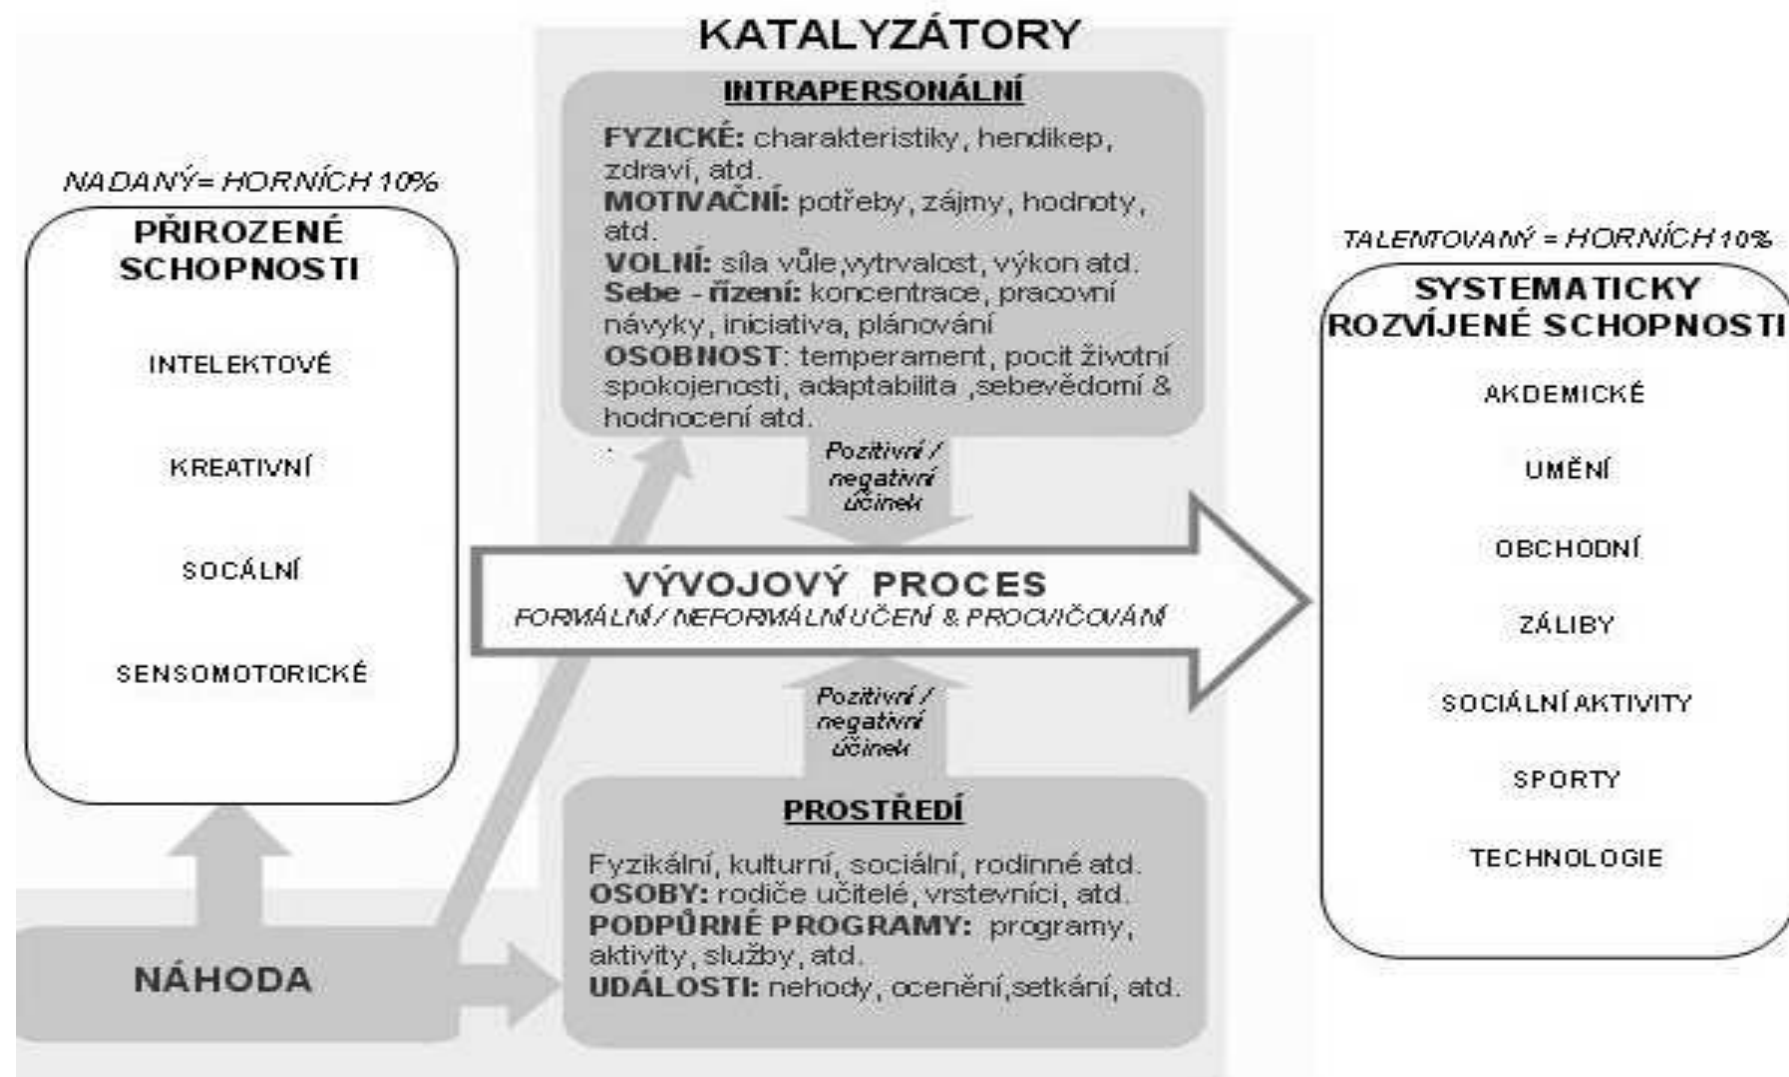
KATALYZÁTORY

INTRAPERSONÁLNÍ

FYZICKÉ: charakteristiky, hendikep, zdraví, atd.
MOTIVAČNÍ: potřeby, zájmy, hodnoty, atd.
VOLNÍ: síla vůle,vytrvalost, výkon atd.
Sebe - řízení: koncentrace, pracovní návyky, iniciativa, plánování
OSOBNOST: temperament, pocit životní spokojenosti, adaptabilita ,sebevědomí & hodnocení atd.

NADANÝ= HORNÍCH 10%

PŘIROZENÉ SCHOPNOSTI

INTELEKTOVÉ

KREATIVNÍ

SOCÁLNÍ

SENSOMOTORICKÉ

Pozitivní / negativní účinek

VÝVOJOVÝ PROCES
FORMÁLNÍ / NEFORMÁLNÍ UČENÍ & PROCVIČOVÁNÍ

Pozitivní / negativní účinek

TALENTOVANÝ = HORNÍCH 10%

SYSTEMATICKY ROZVÍJENÉ SCHOPNOSTI

AKDEMICKÉ

UMĚNÍ

OBCHODNÍ

ZÁLIBY

SOCIÁLNÍ AKTIVITY

SPORTY

TECHNOLOGIE

PROSTŘEDÍ

Fyzikální, kulturní, sociální, rodinné atd.
OSOBY: rodiče učitelé, vrstevníci, atd.
PODPŮRNÉ PROGRAMY: programy, aktivity, služby, atd.
UDÁLOSTI: nehody, ocenění,setkání, atd.

NÁHODA